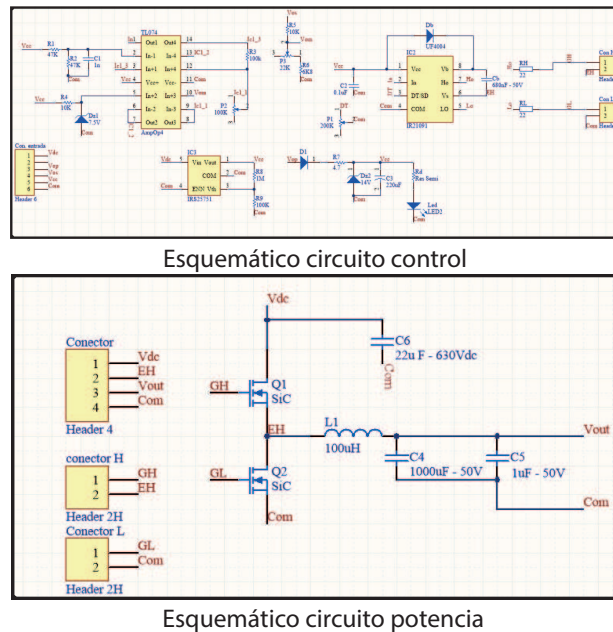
Vcc
R1
47K
R2
47K
C1
1n
Com
Vcc
R4
10K
Dz1
7.5V
Com
TL074
Out1 Out4
In1- In4-
In1+ In4+
Vcc+ Vcc-
In2+ In3+
In2- In3-
Out2 Out3
AmpOp4
Ic1_1
Ic1_3
Ic1_2
Com
Ic1_1
R3
100k
P2
100K
Ic1_3
Vcc
R5
10K
P3
22K
R6
6K8
Com
Vcc
C2
0.1uF
Com
P1
200K
DT
Com
Db
UF4004
IC2
Vcc Vb
In Ho
DT/SD Vs
COM LO
IR21091
Cb
680uF - 50V
EH
RH
22
GH
RL
22
GL
Con H
Con L
Con. entrada
1 Vdc
2 Vep
3 Vout
4 Vcc
5 Com
Header 6
IC3
Vin Vout
COM
ENN Vth
IRS25751
Vdc
Com
Vcc
R8
1M
R9
100K
Com
Vdc
D1
R7
4.7
Dz2
14V
C3
220uF
Vcc
R4
Res Semi
Led
LED2

Esquemático circuito control

Vdc
C6
22u F - 630Vdc
Com
Conector
1 Vdc
2 EH
3 Vout
4 Com
Header 4
GH
Q1
SiC
EH
L1
100uH
Vout
conector H
1 GH
2 EH
Header 2H
GL
Q2
SiC
C4
1000uF - 50V
C5
1uF - 50V
Com
Com
Conector L
1 GL
2 Com
Header 2H

Esquemático circuito potencia